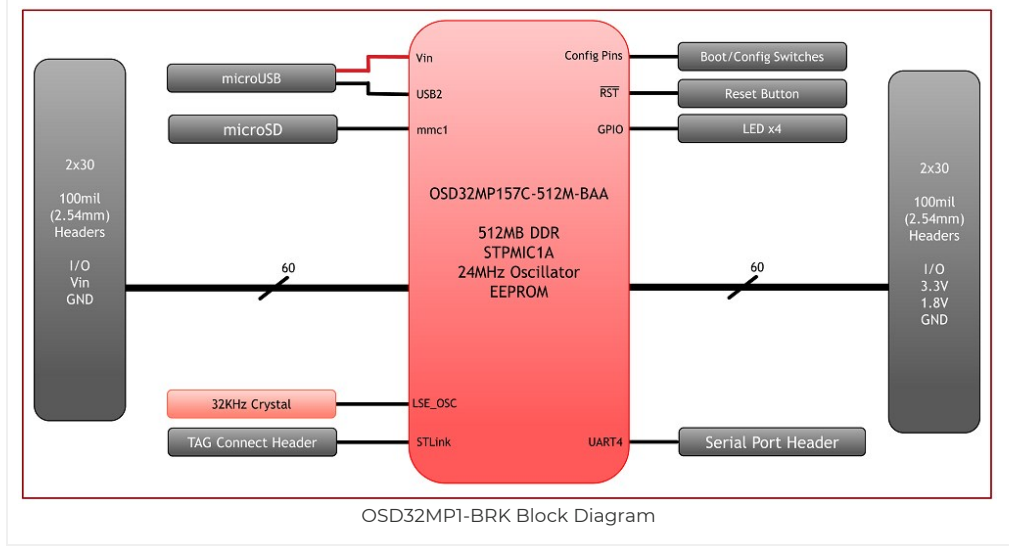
2x30

100mil
(2.54mm)
Headers

I/O
Vin
GND

microUSB

microSD

Vin

USB2

mmc1

Config Pins

$\overline{RST}$

GPIO

Boot/Config Switches

Reset Button

LED x4

2x30

100mil
(2.54mm)
Headers

I/O
3.3V
1.8V
GND

OSD32MP157C-512M-BAA

512MB DDR
STPMIC1A
24MHz Oscillator
EEPROM

60

60

32KHz Crystal

TAG Connect Header

LSE_OSC

STLink

UART4

Serial Port Header

OSD32MP1-BRK Block Diagram